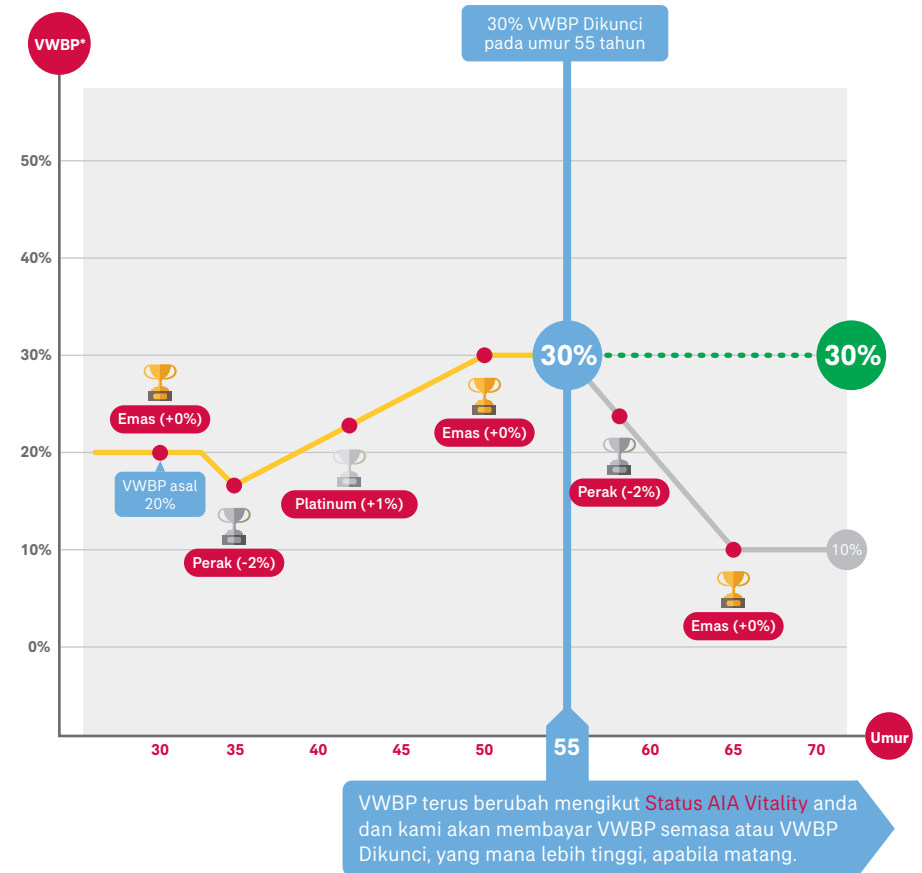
VWBP*

30% VWBP Dikunci pada umur 55 tahun

50%
40%
30%
20%
10%
0%

Emas (+0%)
VWBP asal 20%
Perak (-2%)
Platinum (+1%)
Emas (+0%)
30%
30%
Perak (-2%)
10%
Emas (+0%)

Umur
30
35
40
45
50
55
60
65
70

VWBP terus berubah mengikut Status AIA Vitality anda dan kami akan membayar VWBP semasa atau VWBP Dikunci, yang mana lebih tinggi, apabila matang.